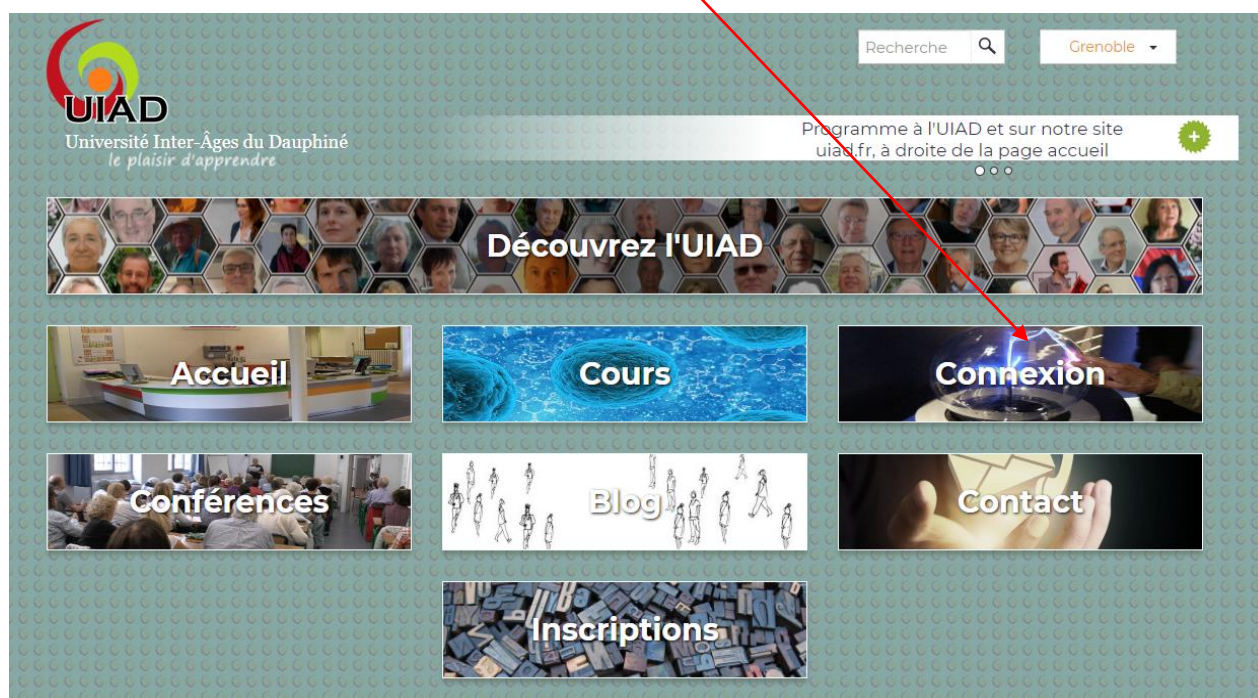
UIAD
Université Inter-Âges du Dauphiné
le plaisir d'apprendre

Recherche

Grenoble

Programme à l'UIAD et sur notre site uiad.fr, à droite de la page accueil

Découvrez l'UIAD

Accueil

Cours

Connexion

Conférences

Blog

Contact

Inscriptions